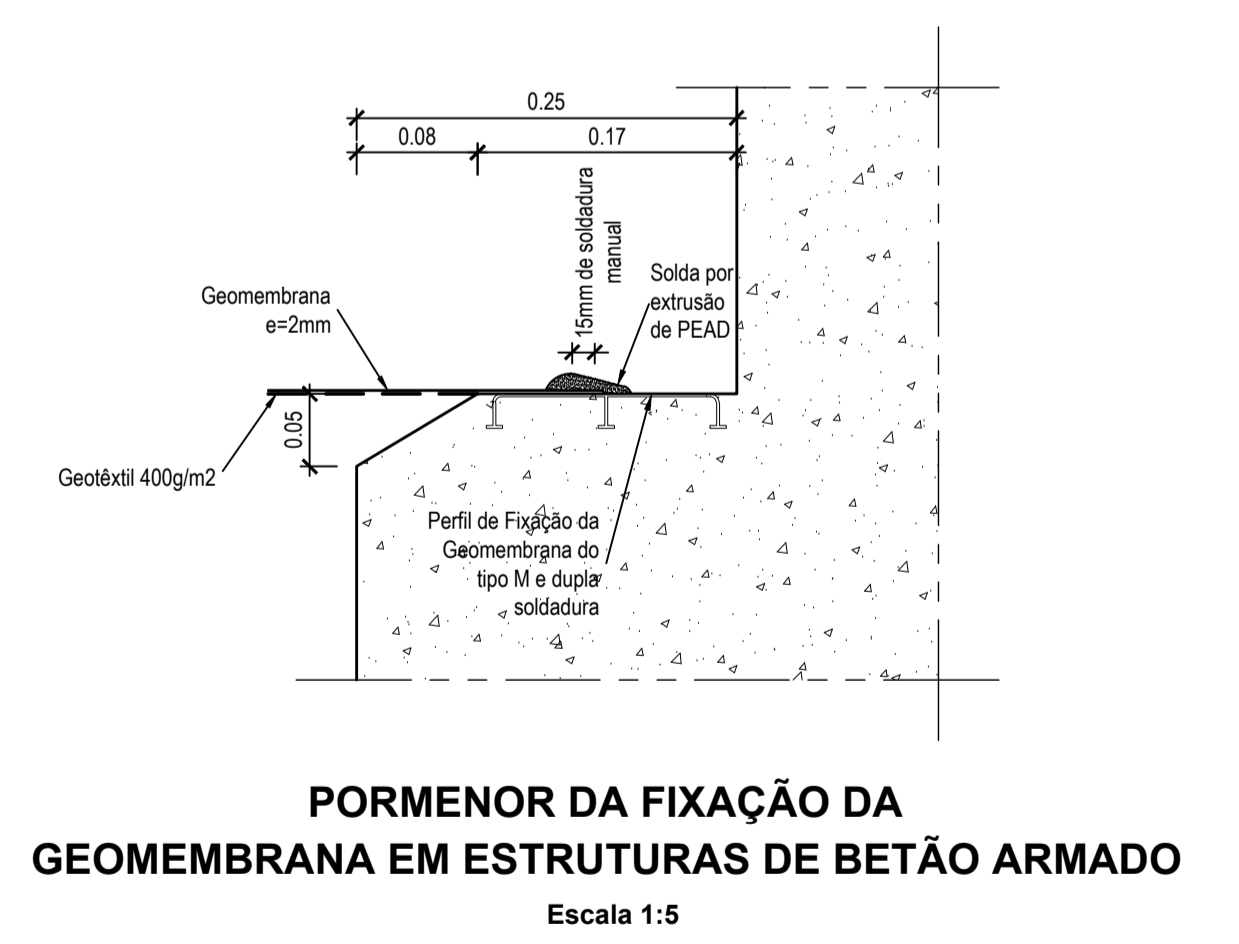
0.25

0.08

0.17

15mm de soldadura manual

Solda por extrusão de PEAD

Geomembrana e=2mm

0.05

Geotêxtil 400g/m2

Perfil de Fixação da Geomembrana do tipo M e dupla soldadura

PORMENOR DA FIXAÇÃO DA GEOMEMBRANA EM ESTRUTURAS DE BETÃO ARMADO

Escala 1:5